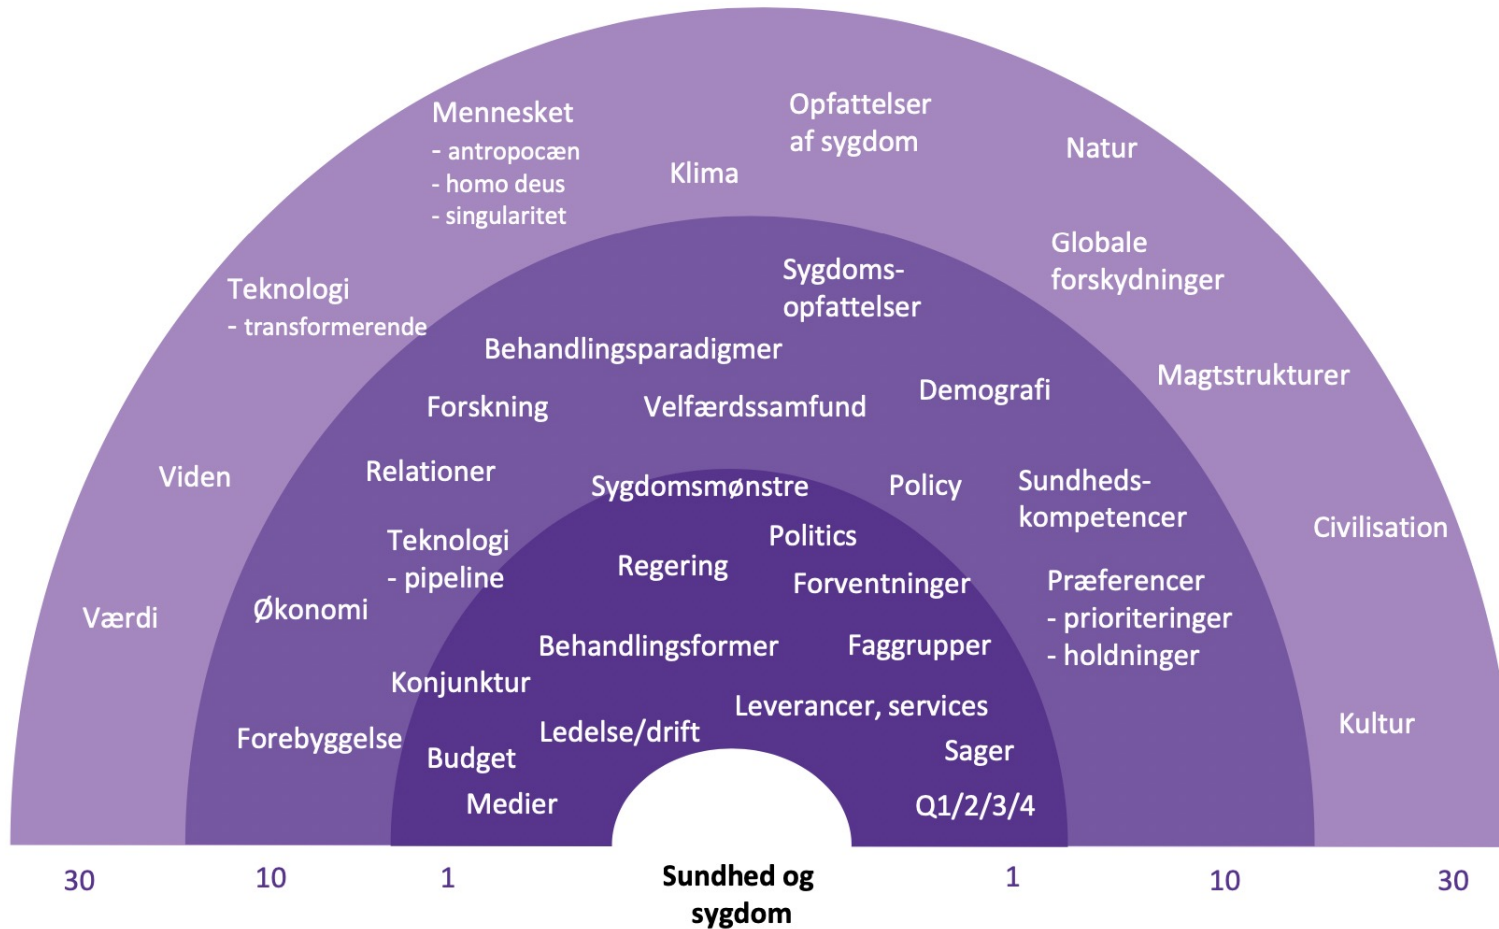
Mennesket
- antropocæn
- homo deus
- singularitet

Klima

Opfattelser
af sygdom

Natur

Teknologi
- transformerende

Globale
forskydninger

Sygdoms-
opfattelser

Behandlingsparadigmer

Magtstrukturer

Forskning

Velfærdssamfund

Demografi

Viden

Relationer

Sygdomsmønstre

Policy

Sundheds-
kompetencer

Civilisation

Teknologi
- pipeline

Politics

Regering

Forventninger

Præferencer
- prioriteringer
- holdninger

Værdi

Økonomi

Behandlingsformer

Faggrupper

Konjunktur

Leverancer, services

Kultur

Forebyggelse

Ledelse/drift

Budget

Sager

Medier

Q1/2/3/4

30 10 1 Sundhed og sygdom 1 10 30